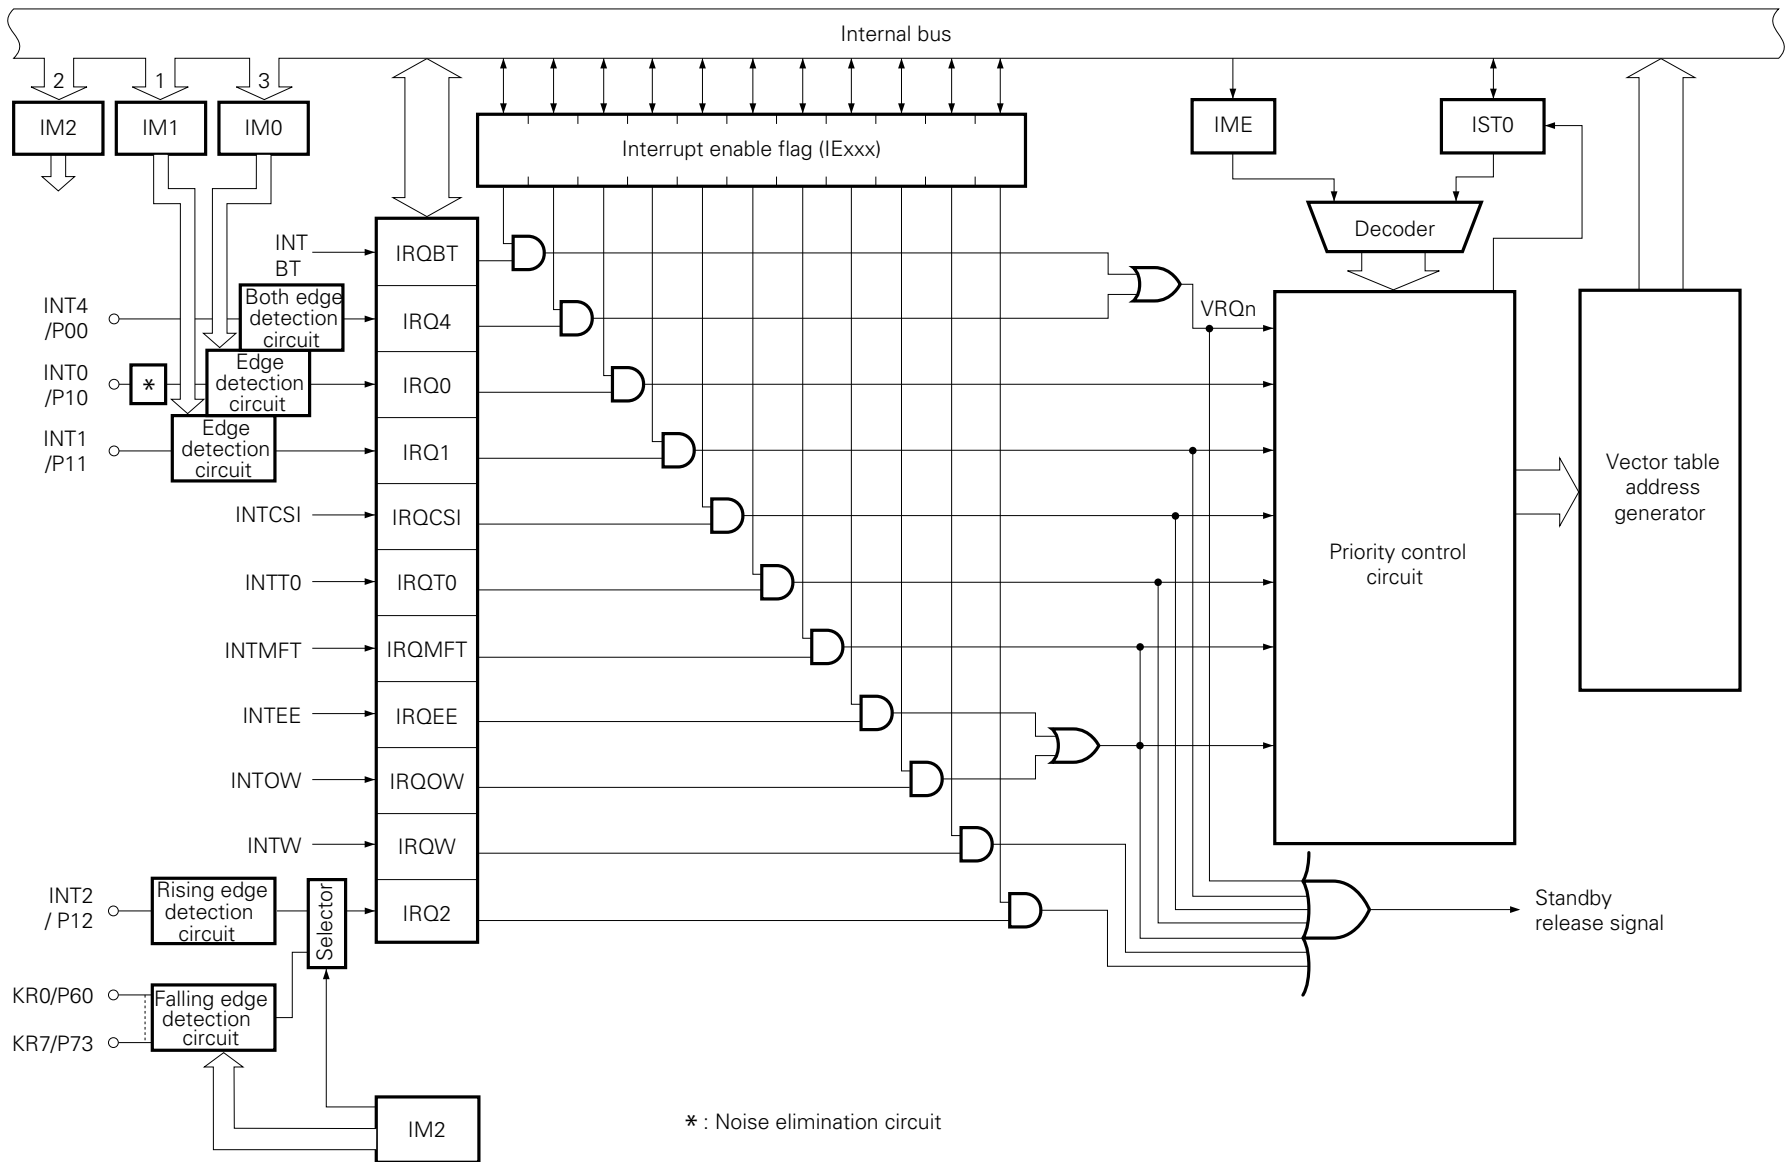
Internal bus

2
1
3
IM2
IM1
IM0

Interrupt enable flag (IExxx)

IME
IST0

Decoder

INT BT
IRQBT

INT4 /P00
Both edge detection circuit
IRQ4

VRQn

INT0 /P10
*
Edge detection circuit
IRQ0

INT1 /P11
Edge detection circuit
IRQ1

INTCSI
IRQCSI

INTT0
IRQT0

INTMFT
IRQMFT

INTEE
IRQEE

INTOW
IRQOW

INTW
IRQW

INT2 / P12
Rising edge detection circuit
Selector
IRQ2

KR0/P60
KR7/P73
Falling edge detection circuit

IM2

Priority control circuit

Vector table address generator

Standby release signal

* : Noise elimination circuit